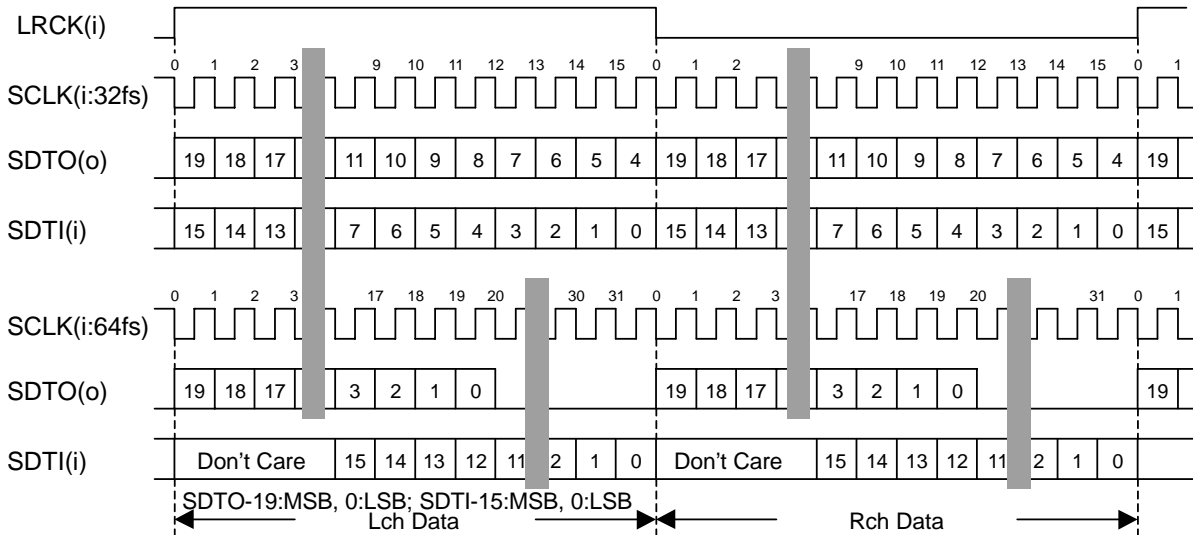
LRCK(i)

0 1 2 3 9 10 11 12 13 14 15 0 1 2 9 10 11 12 13 14 15 0 1

SCLK(i:32fs)

SDTO(o) 19 18 17 11 10 9 8 7 6 5 4 19 18 17 11 10 9 8 7 6 5 4 19

SDTI(i) 15 14 13 7 6 5 4 3 2 1 0 15 14 13 7 6 5 4 3 2 1 0 15

0 1 2 3 17 18 19 20 30 31 0 1 2 3 17 18 19 20 31 0 1

SCLK(i:64fs)

SDTO(o) 19 18 17 3 2 1 0 19 18 17 3 2 1 0 19

SDTI(i) Don't Care 15 14 13 12 11 2 1 0 Don't Care 15 14 13 12 11 2 1 0

SDTO-19:MSB, 0:LSB; SDTI-15:MSB, 0:LSB

Lch Data

Rch Data